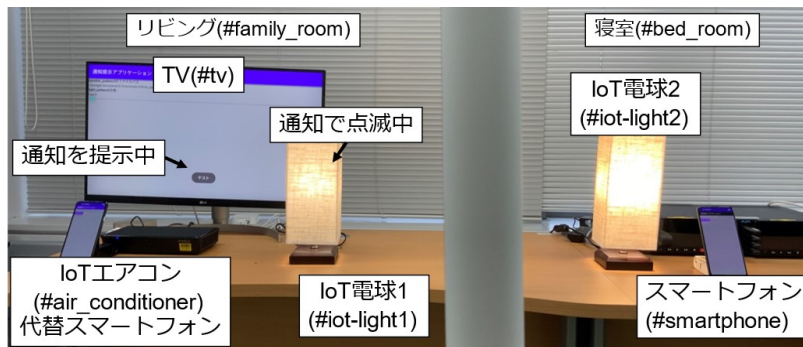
リビング(#family_room)

寝室(#bed_room)

TV(#tv)

通知提示アプリケーション

IoT電球2
(#iot-light2)

通知で点滅中

通知を提示中

テスト

IoTエアコン
(#air_conditioner)
代替スマートフォン

IoT電球1
(#iot-light1)

スマートフォン
(#smartphone)